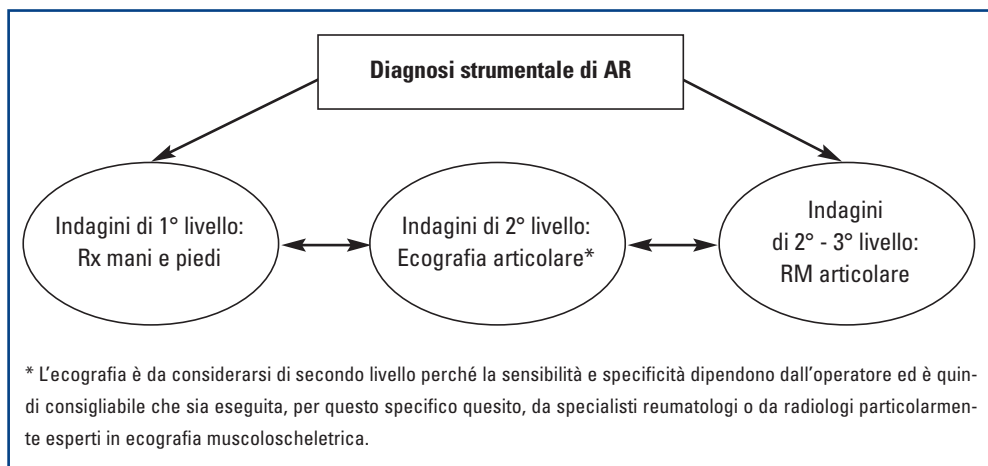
Diagnosi strumentale di AR

Indagini di 1° livello: Rx mani e piedi

Indagini di 2° livello: Ecografia articolare*

Indagini di 2° - 3° livello: RM articolare

* L'ecografia è da considerarsi di secondo livello perché la sensibilità e specificità dipendono dall'operatore ed è quindi consigliabile che sia eseguita, per questo specifico quesito, da specialisti reumatologi o da radiologi particolarmente esperti in ecografia muscoloscheletrica.